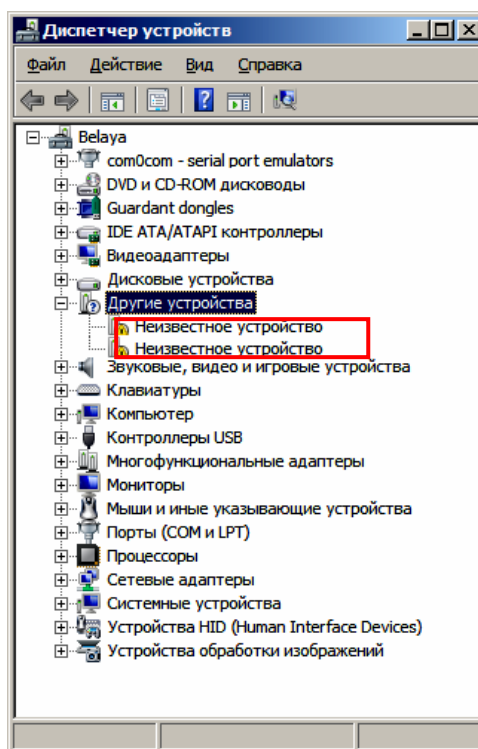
Диспетчер устройств

Файл Действие Вид Справка

Belaya
com0com - serial port emulators
DVD и CD-ROM дисководы
Guardant dongles
IDE ATA/ATAPI контроллеры
Видеоадаптеры
Дисковые устройства
Другие устройства
Неизвестное устройство
Неизвестное устройство
Звуковые, видео и игровые устройства
Клавиатуры
Компьютер
Контроллеры USB
Многофункциональные адаптеры
Мониторы
Мыши и иные указывающие устройства
Порты (COM и LPT)
Процессоры
Сетевые адаптеры
Системные устройства
Устройства HID (Human Interface Devices)
Устройства обработки изображений